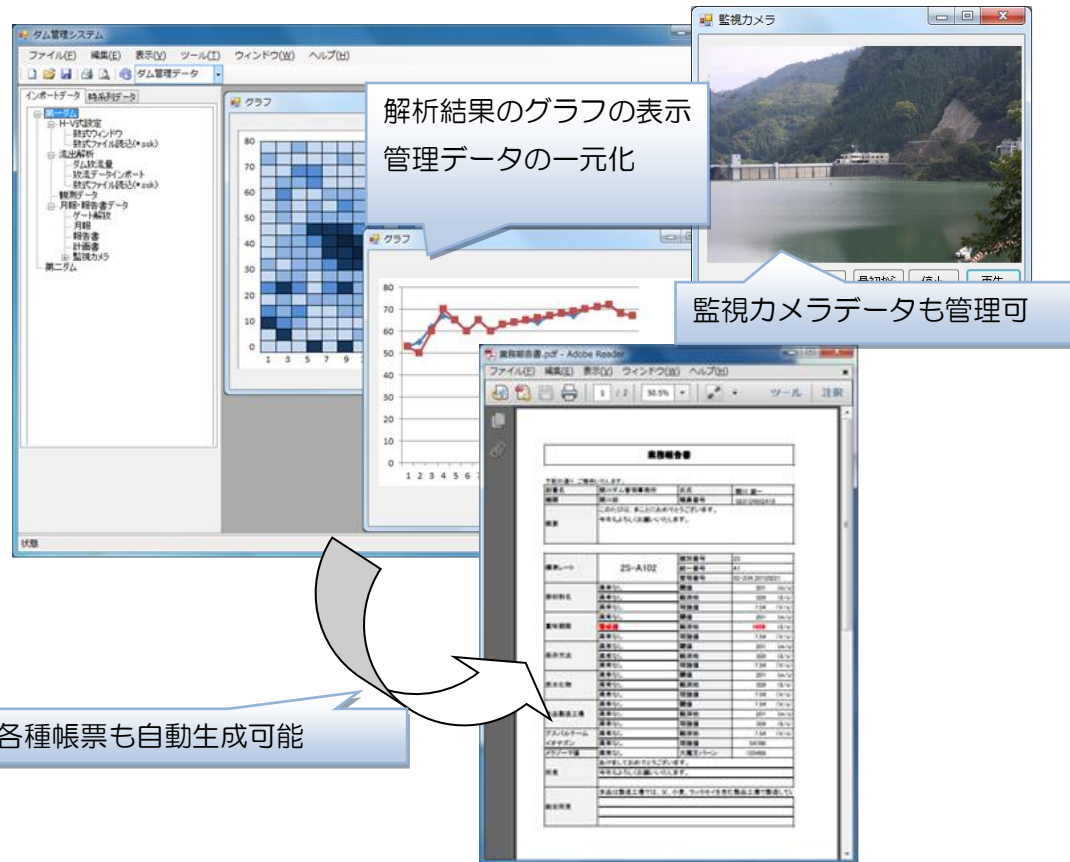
ダム管理システム

ファイル(F) 編集(E) 表示(V) ツール(T) ウィンドウ(W) ヘルプ(H)

ダム管理データ

インポートデータ 時系列データ

第一ダム
H-V式設定
計算ウィンドウ
試式ファイル読込(*.ssk)
流出解析
ダム放流量
放流データインポート
試式ファイル読込(*.ssk)
観測データ
月報・報告書データ
ゲート解放
月報
報告書
計画書
監視カメラ
第二ダム

状態

グラフ

80
70
60
50
40
30
20
10
0
1 3 5 7 9

解析結果のグラフの表示
管理データの一元化

グラフ

80
70
60
50
40
30
20
10
0
1 2 3 4 5 6 7

監視カメラ

最初から 停止 再生

監視カメラデータも管理可

業務報告書.pdf - Adobe Reader

ファイル(F) 編集(E) 表示(V) ウィンドウ(W) ヘルプ(H)

1 / 2 50.5% ツール 注釈

業務報告書

ZS-A102

各種帳票も自動生成可能